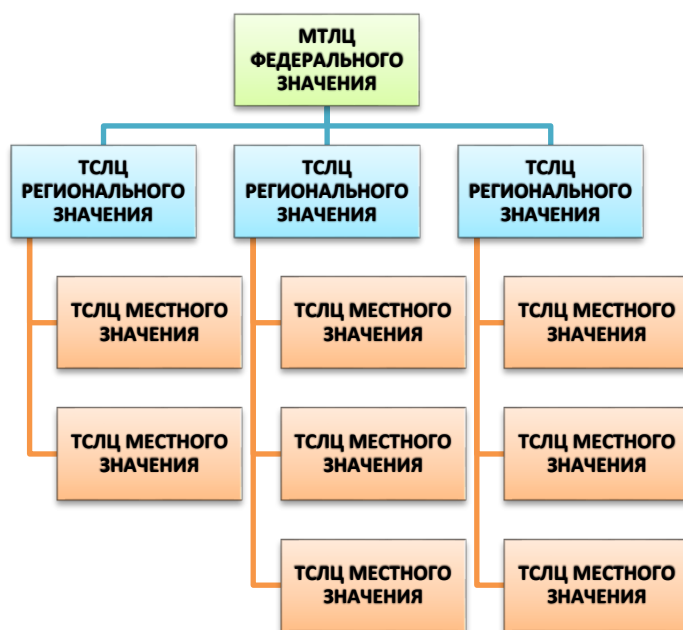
МТЛЦ ФЕДЕРАЛЬНОГО ЗНАЧЕНИЯ

ТСЛЦ РЕГИОНАЛЬНОГО ЗНАЧЕНИЯ

ТСЛЦ МЕСТНОГО ЗНАЧЕНИЯ

ТСЛЦ МЕСТНОГО ЗНАЧЕНИЯ

ТСЛЦ РЕГИОНАЛЬНОГО ЗНАЧЕНИЯ

ТСЛЦ МЕСТНОГО ЗНАЧЕНИЯ

ТСЛЦ МЕСТНОГО ЗНАЧЕНИЯ

ТСЛЦ МЕСТНОГО ЗНАЧЕНИЯ

ТСЛЦ РЕГИОНАЛЬНОГО ЗНАЧЕНИЯ

ТСЛЦ МЕСТНОГО ЗНАЧЕНИЯ

ТСЛЦ МЕСТНОГО ЗНАЧЕНИЯ

ТСЛЦ МЕСТНОГО ЗНАЧЕНИЯ